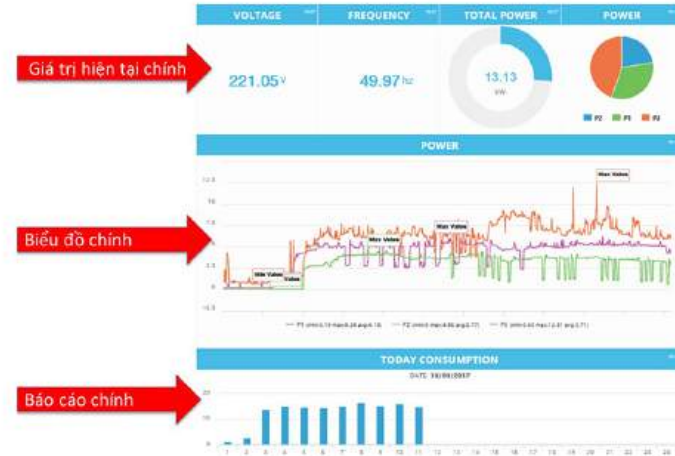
Giá trị hiện tại chính

VOLTAGE

221.05V

FREQUENCY

49.97hz

TOTAL POWER

13.13
kW

POWER

P2 P1 P3

Biểu đồ chính

POWER

Max Values

Max Values

Max Values

Min Values

Values

Báo cáo chính

TODAY CONSUMPTION

DATE: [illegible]

1 2 3 4 5 6 7 8 9 10 11 12 13 14 15 16 17 18 19 20 21 22 23 24